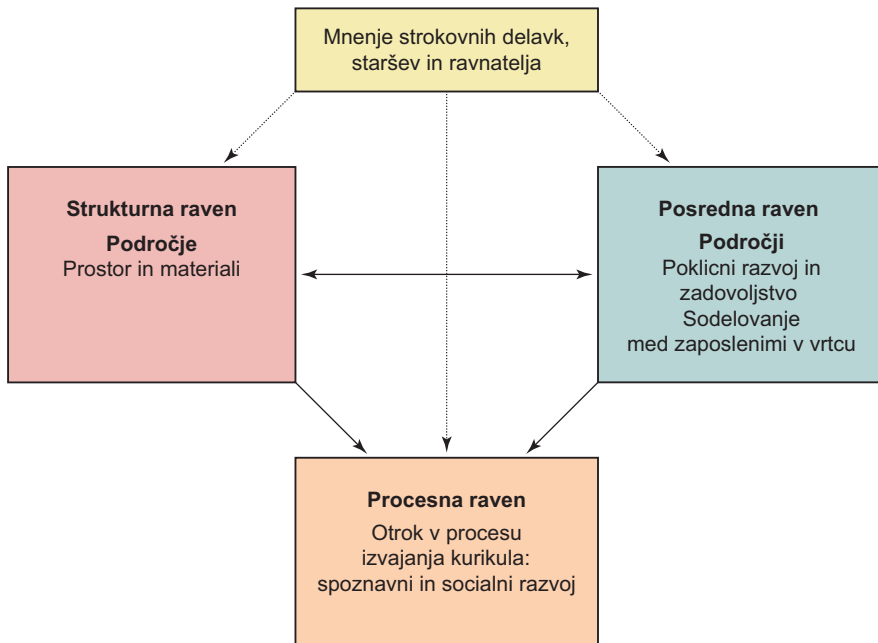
Mnenje strokovnih delavk, staršev in ravnatelja

Strukturna raven
Področje
Prostor in materiali

Posredna raven
Področji
Poklicni razvoj in zadovoljstvo
Sodelovanje med zaposlenimi v vrtcu

Procesna raven
Otrok v procesu izvajanja kurikula: spoznavni in socialni razvoj